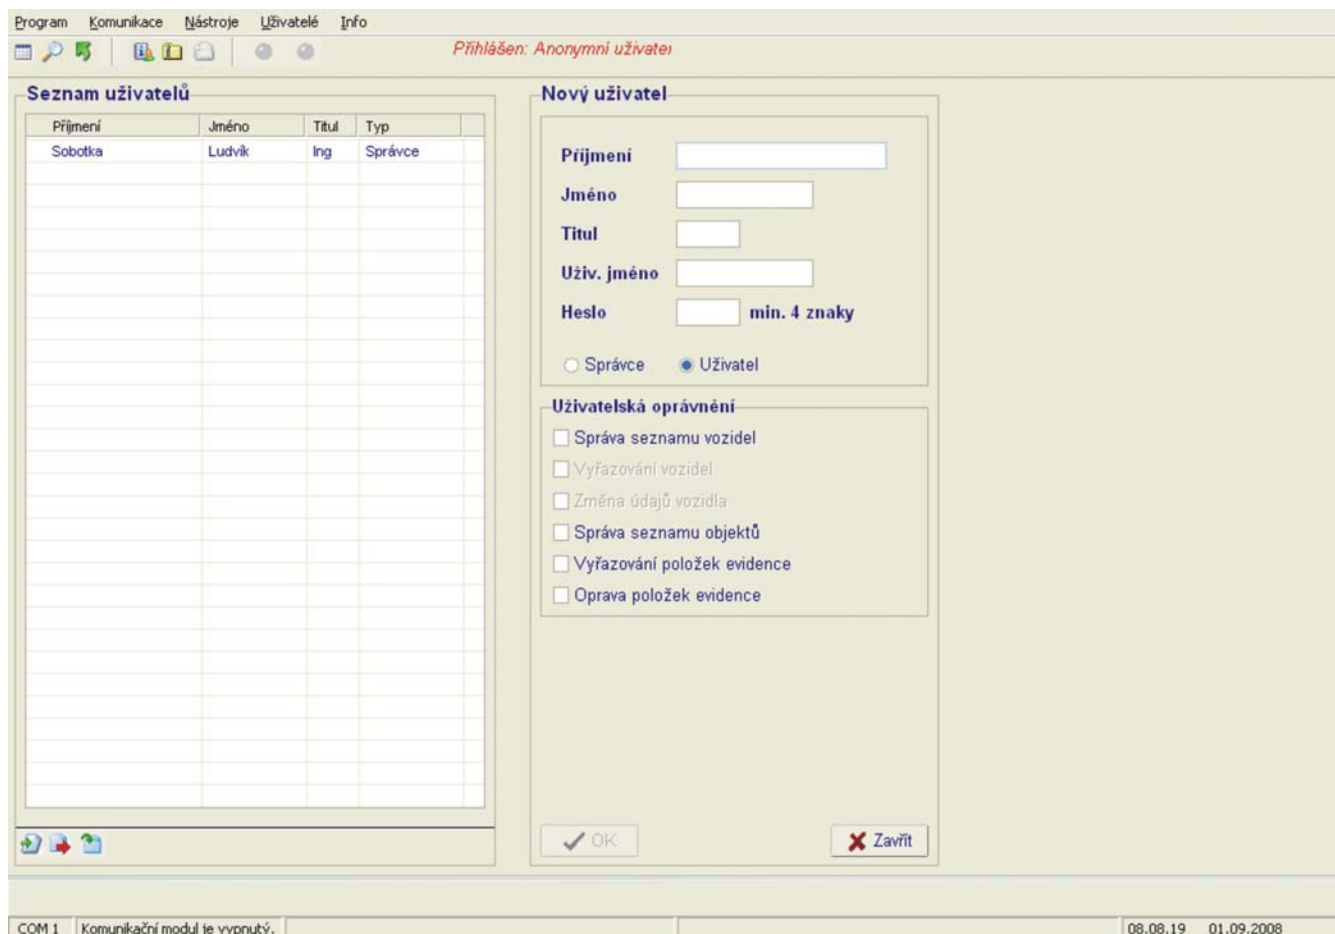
Program Komunikace Nástroje Uživatelé Info

Přihlášen: Anonymní uživatel

Seznam uživatelů

| Příjmení | Jméno | Titul | Typ |
|---|---|---|---|
| Sobotka | Ludvík | Ing | Správce |

Nový uživatel

Příjmení

Jméno

Titul

Uživ. jméno

Heslo min. 4 znaky

Správce Uživatel

Uživatelská oprávnění

Správa seznamu vozidel

Vyřazování vozidel

Změna údajů vozidla

Správa seznamu objektů

Vyřazování položek evidence

Oprava položek evidence

OK

Zavřít

COM 1 Komunikační modul je vypnutý.

08.08.19 01.09.2008